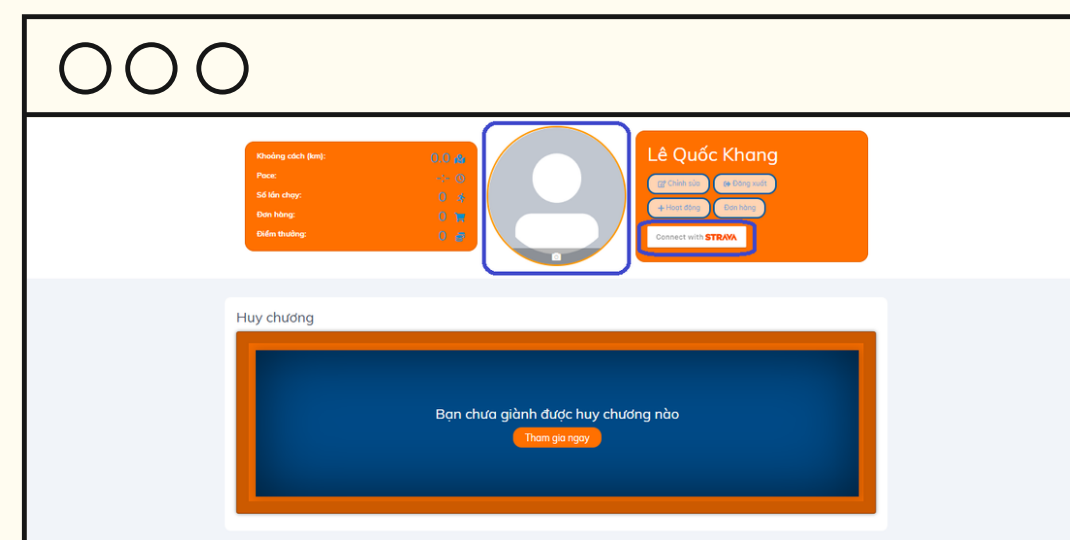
Khoảng cách (km): 0.0
Pace: -:-
Số lần chạy: 0
Đơn hàng: 0
Điểm thưởng: 0

Lê Quốc Khang

Chỉnh sửa
Đăng xuất
Hoạt động
Đơn hàng
Connect with STRAVA

Huy chương

Bạn chưa giành được huy chương nào

Tham gia ngay